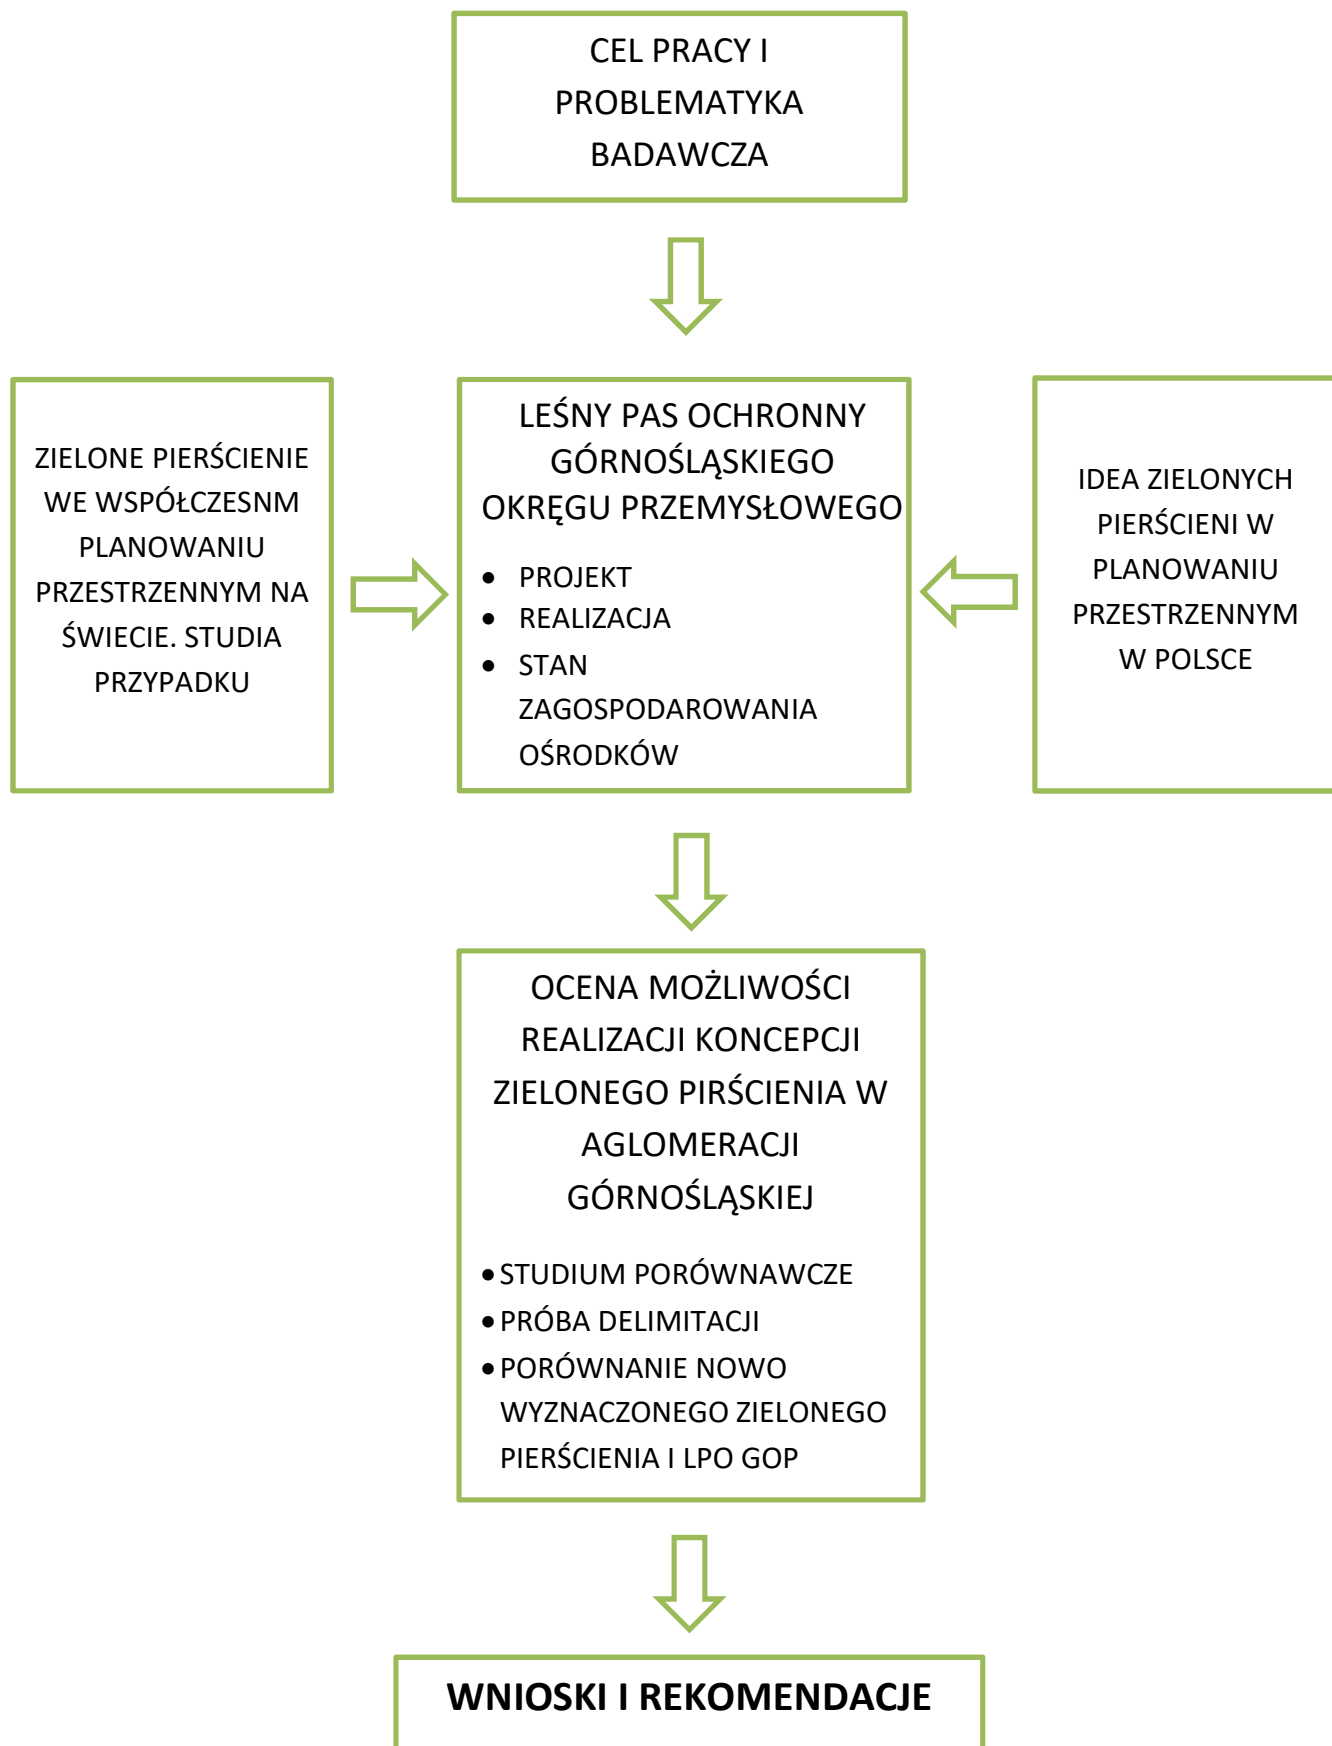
CEL PRACY I PROBLEMATYKA BADAWCZA

ZIELONE PIERŚCIENIE WE WSPÓŁCZESNM PLANOWANIU PRZESTRZENNYM NA ŚWIECIE. STUDIA PRZYPADKU

LEŚNY PAS OCHRONNY GÓRNOŚLĄSKIEGO OKRĘGU PRZEMYSŁOWEGO

- PROJEKT
- REALIZACJA
- STAN ZAGOSPODAROWANIA OŚRODKÓW

IDEA ZIELONYCH PIERŚCIENI W PLANOWANIU PRZESTRZENNYM W POLSCE

OCENA MOŻLIWOŚCI REALIZACJI KONCEPCJI ZIELONEGO PIRŚCIENIA W AGLOMERACJI GÓRNOŚLĄSKIEJ

- STUDIUM PORÓWNAWCZE
- PRÓBA DELIMITACJI
- PORÓWNANIE NOWO WYZNACZONEGO ZIELONEGO PIERŚCIENIA I LPO GOP

WNIOSKI I REKOMENDACJE